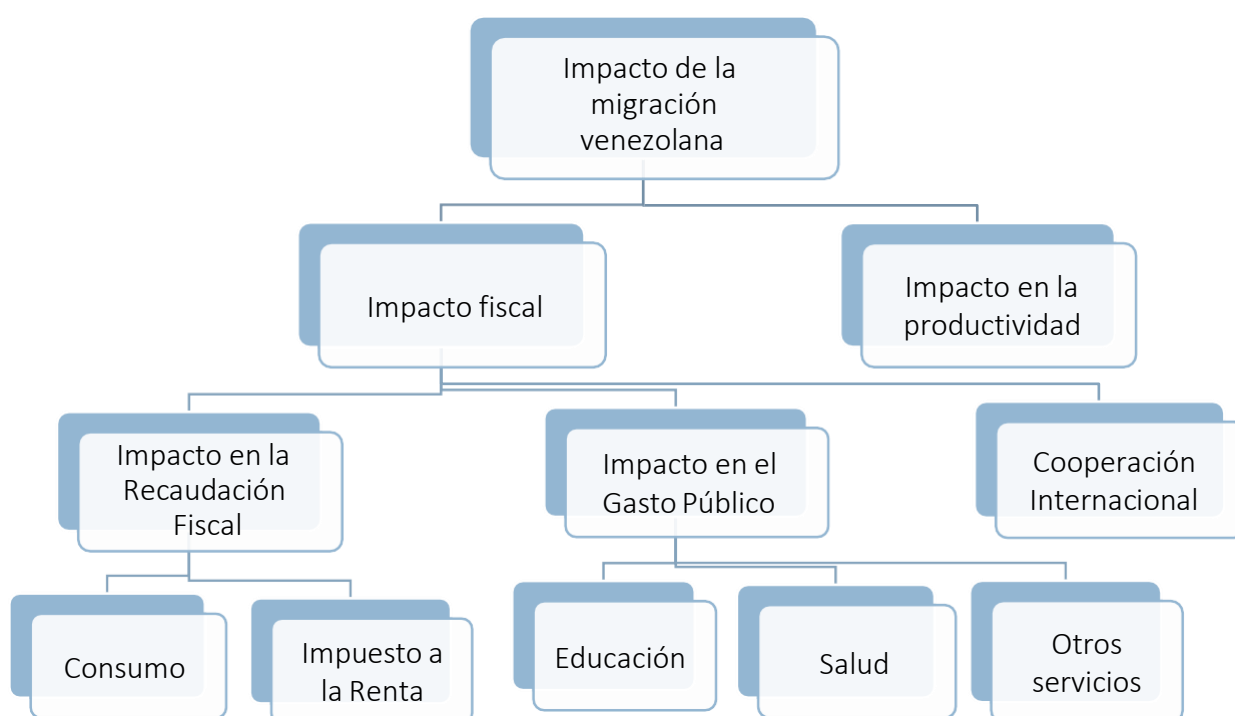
Impacto de la migración venezolana

Impacto fiscal

Impacto en la productividad

Impacto en la Recaudación Fiscal

Impacto en el Gasto Público

Cooperación Internacional

Consumo

Impuesto a la Renta

Educación

Salud

Otros servicios